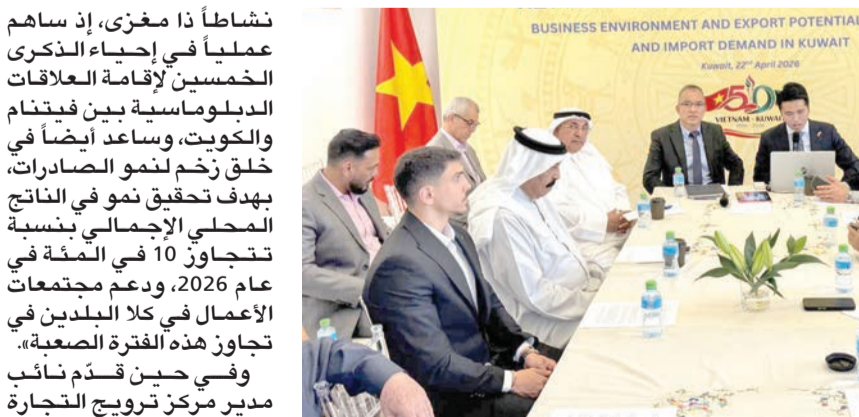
نشاطاً ذا مغزى، إذ ساهم عملياً في إحياء الذكرى الخمسين لإقامة العلاقات الدبلوماسية بين فيتنام والكويت، وساعد أيضاً في خلق زخم لنمو الصادرات، بهدف تحقيق نمو في الناتج المحلي الإجمالي بنسبة تتجاوز 10 في المئة في عام 2026، ودعم مجتمعات الأعمال في كلا البلدين في تجاوز هذه الفترة الصعبة».

وفي حين قدّم نائب مدير مركز ترويج التجارة

BUSINESS ENVIRONMENT AND EXPORT POTENTIAL AND IMPORT DEMAND IN KUWAIT

Kuwait, 22nd April 2026

50

VIETNAM - KUWAIT